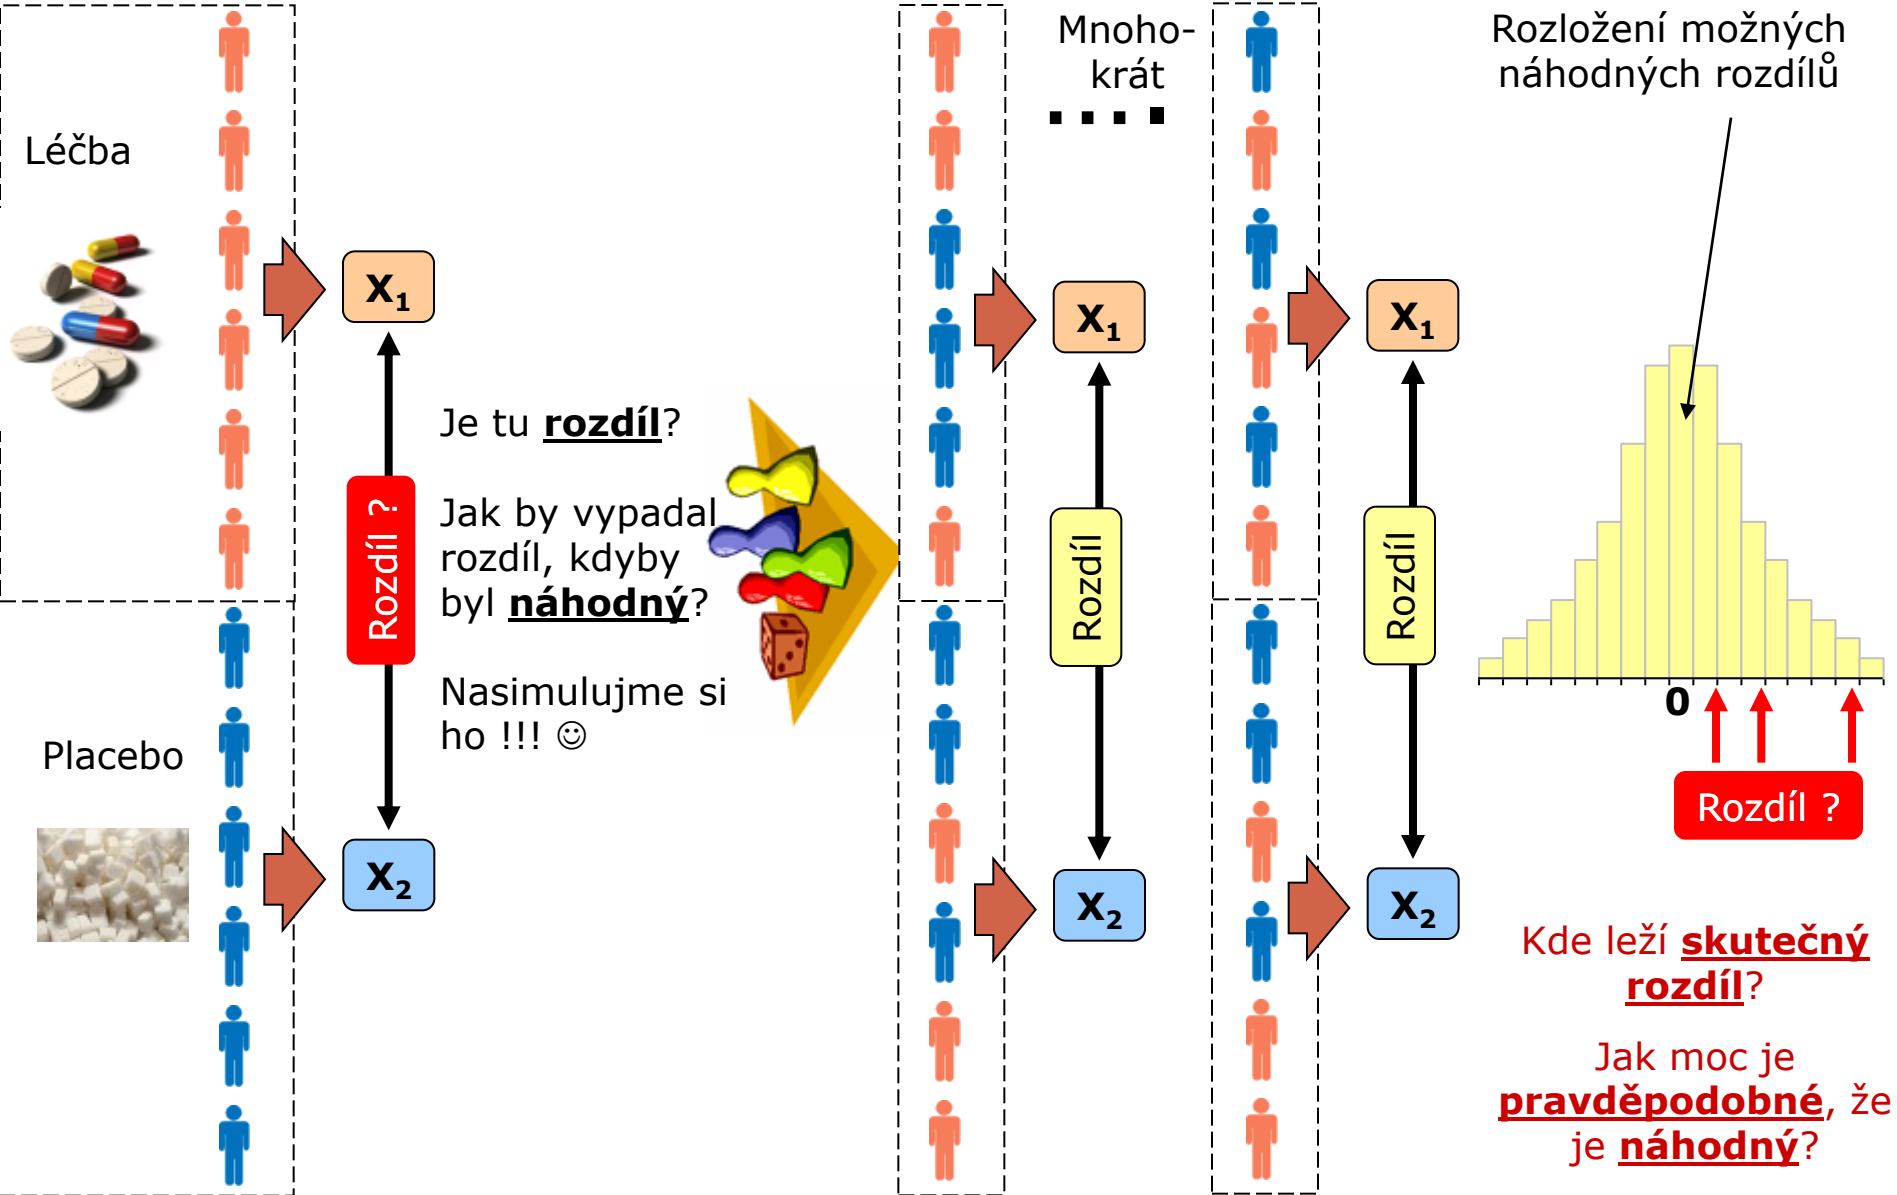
Léčba

$X_1$

Rozdíl ?

Placebo

$X_2$

Je tu **rozdíl**?

Jak by vypadal rozdíl, kdyby byl **náhodný**?

Nasimulujme si ho !!! ☺

$X_1$

Rozdíl

$X_2$

Mnohokrát

....

$X_1$

Rozdíl

$X_2$

Rozložení možných náhodných rozdílů

0

Rozdíl ?

Kde leží **skutečný rozdíl**?

Jak moc je **pravděpodobné**, že je **náhodný**?